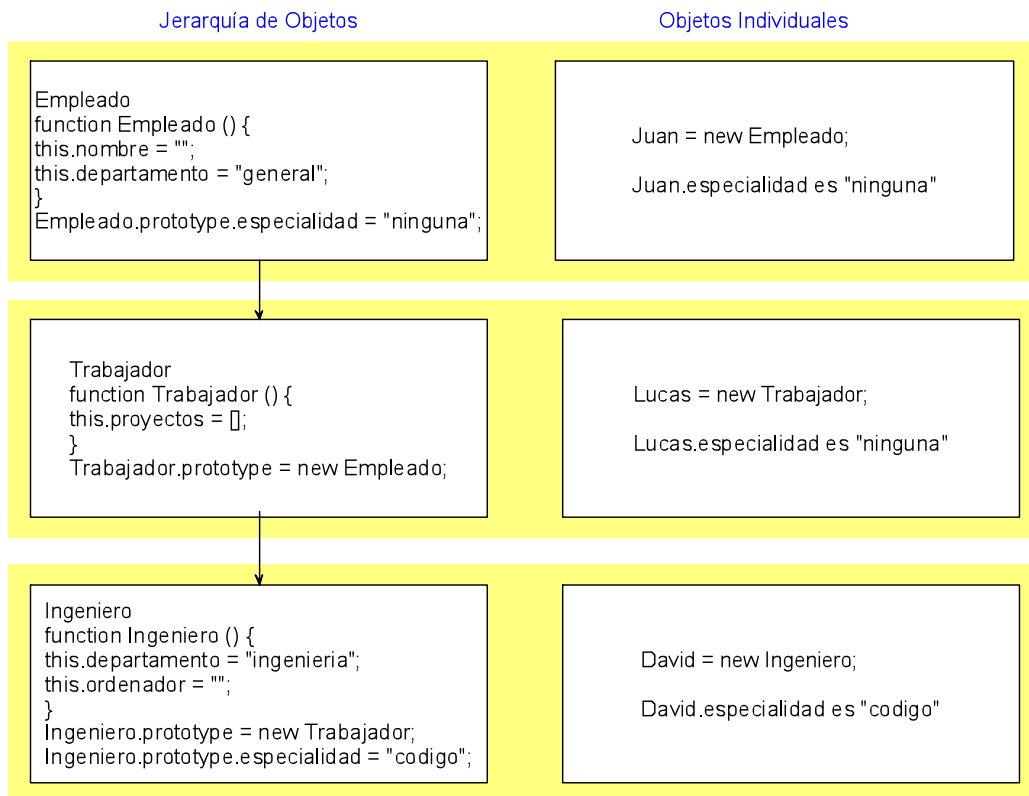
Jerarquía de Objetos

Objetos Individuales

Empleado
function Empleado () {
this.nombre = "";
this.departamento = "general";
}
Empleado.prototype.especialidad = "ninguna";

Juan = new Empleado;

Juan.especialidad es "ninguna"

Trabajador
function Trabajador () {
this.proyectos = [];
}
Trabajador.prototype = new Empleado;

Lucas = new Trabajador;

Lucas.especialidad es "ninguna"

Ingeniero
function Ingeniero () {
this.departamento = "ingenieria";
this.ordenador = "";
}
Ingeniero.prototype = new Trabajador;
Ingeniero.prototype.especialidad = "codigo";

David = new Ingeniero;

David.especialidad es "codigo"